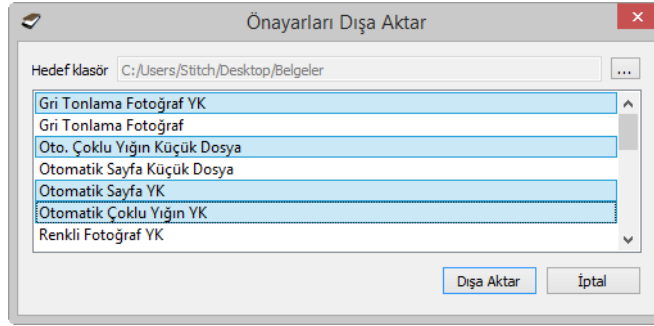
Önayarları Dışa Aktar

Hedef klasör C:/Users/Stitch/Desktop/Belgeler ...

Gri Tonlama Fotoğraf YK
Gri Tonlama Fotoğraf
Oto. Çoklu Yığın Küçük Dosya
Otomatik Sayfa Küçük Dosya
Otomatik Sayfa YK
Otomatik Çoklu Yığın YK
Renkli Fotoğraf YK

Dışa Aktar İptal